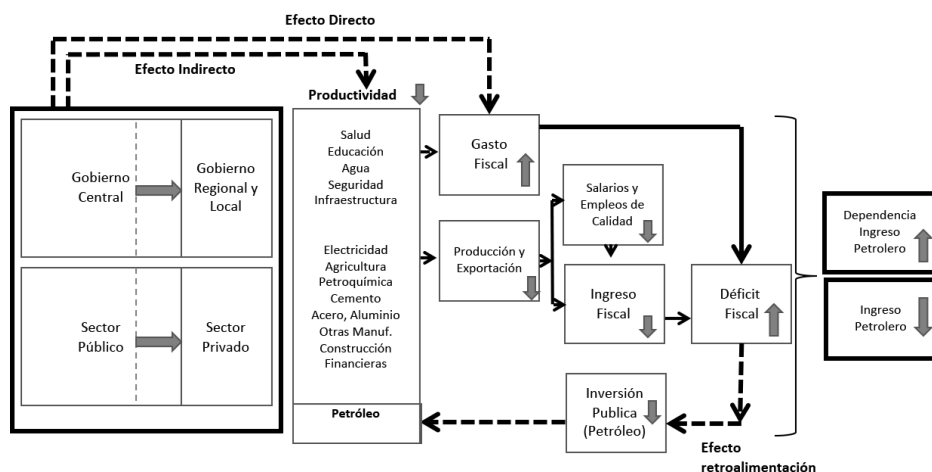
Efecto Directo

Efecto Indirecto

Gobierno Central

Gobierno Regional y Local

Sector Público

Sector Privado

Productividad

Salud
Educación
Agua
Seguridad
Infraestructura

Electricidad
Agricultura
Petroquímica
Cemento
Acero, Aluminio
Otras Manuf.
Construcción
Financieras

Petróleo

Gasto Fiscal

Producción y Exportación

Salarios y Empleos de Calidad

Ingreso Fiscal

Déficit Fiscal

Inversión Publica (Petróleo)

Efecto retroalimentación

Dependencia Ingreso Petrolero

Ingreso Petrolero